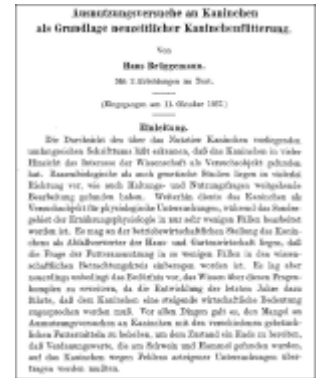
Ausnutzungsversuche an Kaninchen
als Grundlage neuzeitlicher Kaninchenfütterung.

Von
Hans Brüggemann.

Mit 2 Abbildungen im Text.

(Eingegangen am 15. Oktober 1937.)

Einleitung.

Die Durchsicht des über das Nutztier Kaninchen vorliegenden umfangreichen Schrifttums läßt erkennen, daß das Kaninchen in vieler Hinsicht das Interesse der Wissenschaft als Versuchsobjekt gefunden hat. Rassenbiologische als auch genetische Studien liegen in vielerlei Richtung vor, wie auch Haltungs- und Nutzungsfragen weitgehende Bearbeitung gefunden haben. Weiterhin diente das Kaninchen als Versuchsobjekt für physiologische Untersuchungen, während das Sondergebiet der Ernährungsphysiologie in nur sehr wenigen Fällen bearbeitet worden ist. Es mag an der betriebswirtschaftlichen Stellung des Kaninchens als Abfallverwerter der Haus- und Gartenwirtschaft liegen, daß die Frage der Futterausnutzung in so wenigen Fällen in den wissenschaftlichen Betrachtungskreis einbezogen worden ist. Es lag aber neuerdings sowohl aus dem Bedürfnis vor, das Wissen über diesen Fragenkomplex zu erweitern, da die Entwicklung der letzten Jahre dazu führte, daß dem Kaninchen eine steigende wirtschaftliche Bedeutung zugesprochen werden muß. Vor allen Dingen galt es, den Mangel an Ausnutzungsversuchen an Kaninchen mit den verschiedenen gebräuchlichen Futtermitteln zu beheben, um dem Zustand ein Ende zu bereiten, daß Verdauungswerte, die am Schwein und Hammel gefunden wurden, auf das Kaninchen wegen Fehlens arteigener Untersuchungen übertragen werden mußten.